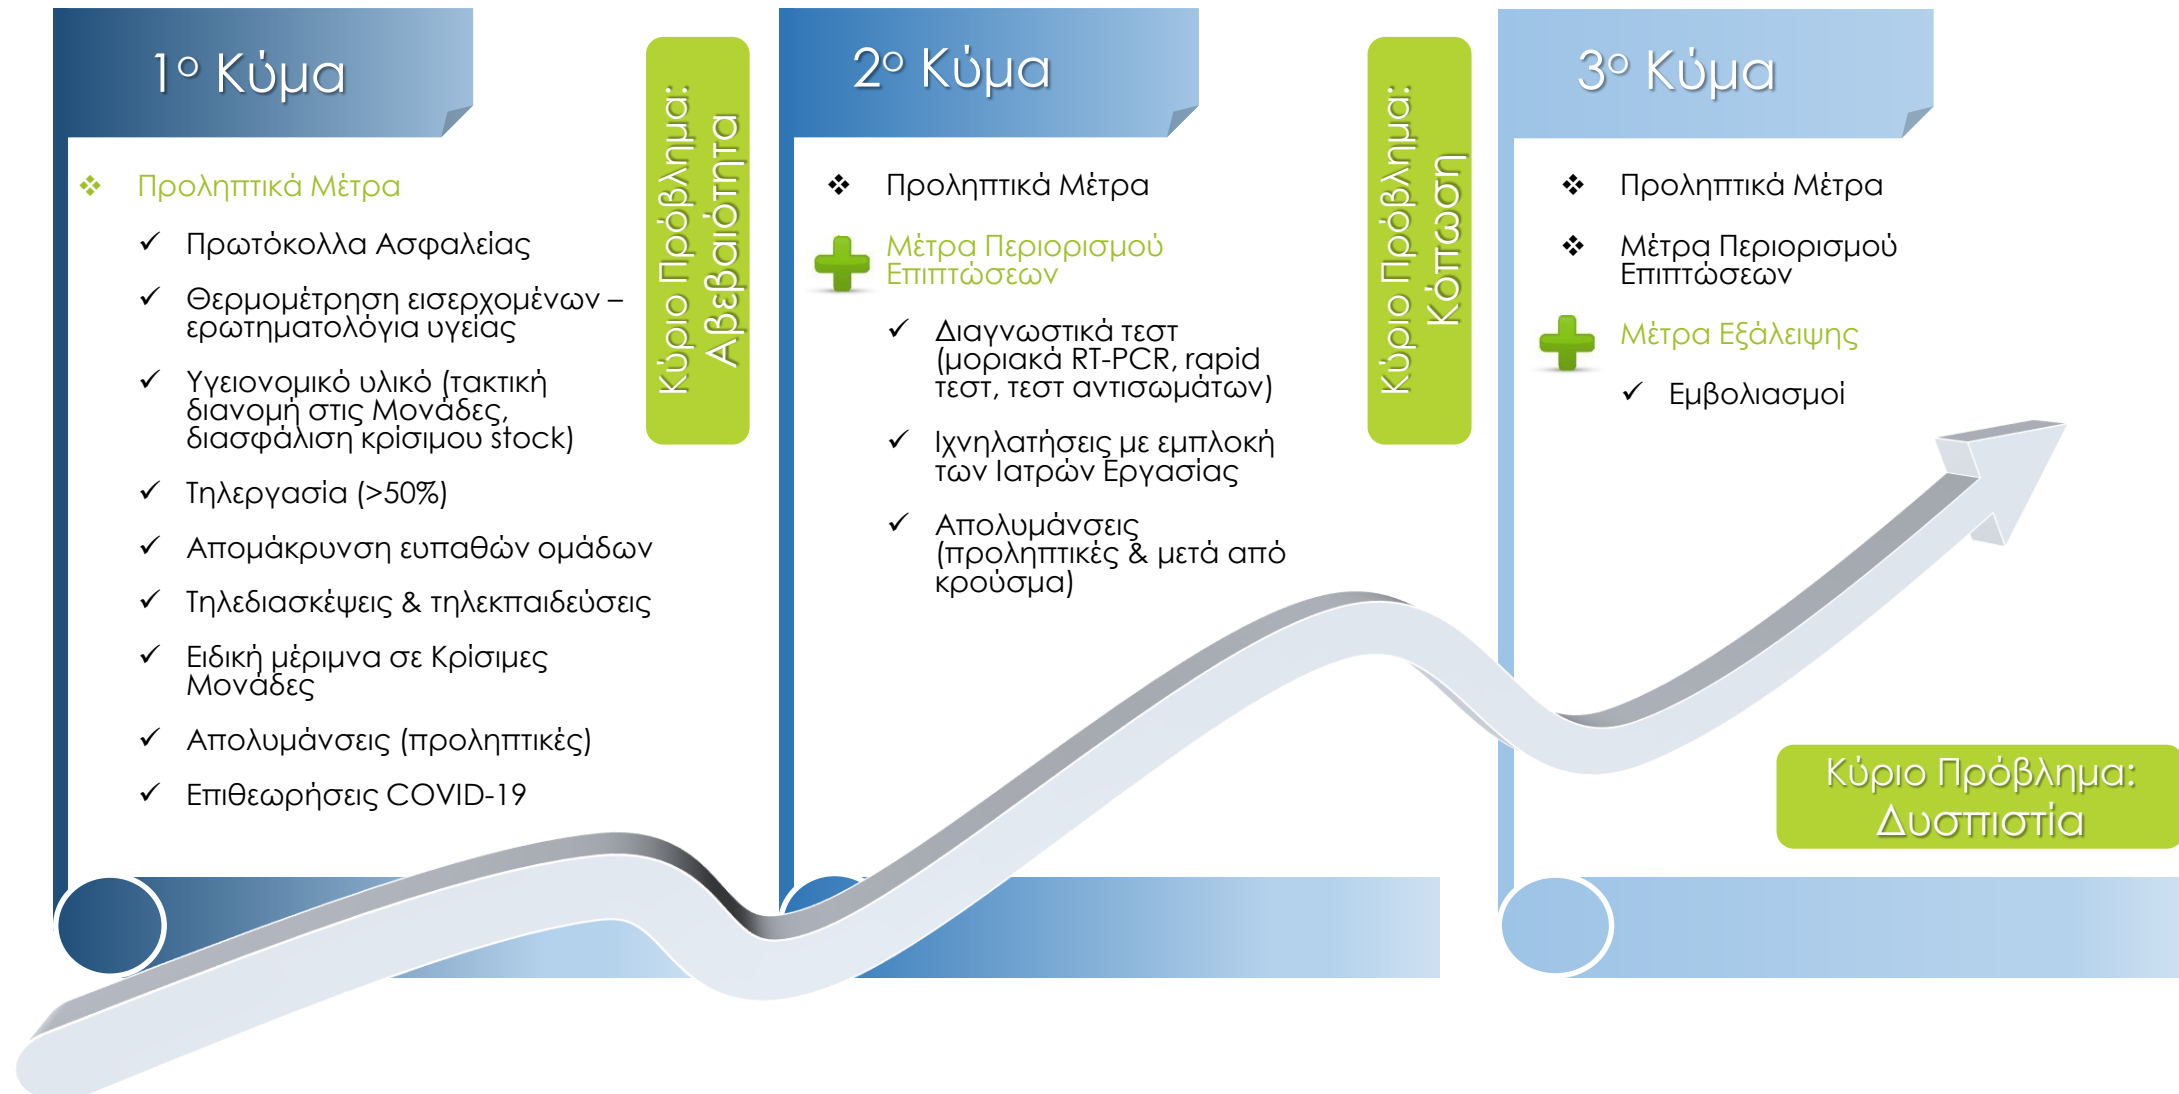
1ο Κύμα

Προληπτικά Μέτρα

Πρωτόκολλα Ασφαλείας

Θερμομέτρηση εισερχομένων – ερωτηματολόγια υγείας

Υγειονομικό υλικό (τακτική διανομή στις Μονάδες, διασφάλιση κρίσιμου stock)

Τηλεργασία (>50%)

Απομάκρυνση ευπαθών ομάδων

Τηλεδιασκέψεις & τηλεκπαιδεύσεις

Ειδική μέριμνα σε Κρίσιμες Μονάδες

Απολυμάνσεις (προληπτικές)

Επιθεωρήσεις COVID-19

Κύριο Πρόβλημα: Αβεβαιότητα

2ο Κύμα

Προληπτικά Μέτρα

Μέτρα Περιορισμού Επιπτώσεων

Διαγνωστικά τεστ (μοριακά RT-PCR, rapid τεστ, τεστ αντισωμάτων)

Ιχνηλατήσεις με εμπλοκή των Ιατρών Εργασίας

Απολυμάνσεις (προληπτικές & μετά από κρούσμα)

Κύριο Πρόβλημα: Κόπωση

3ο Κύμα

Προληπτικά Μέτρα

Μέτρα Περιορισμού Επιπτώσεων

Μέτρα Εξάλειψης

Εμβολιασμοί

Κύριο Πρόβλημα: Δυσπιστία